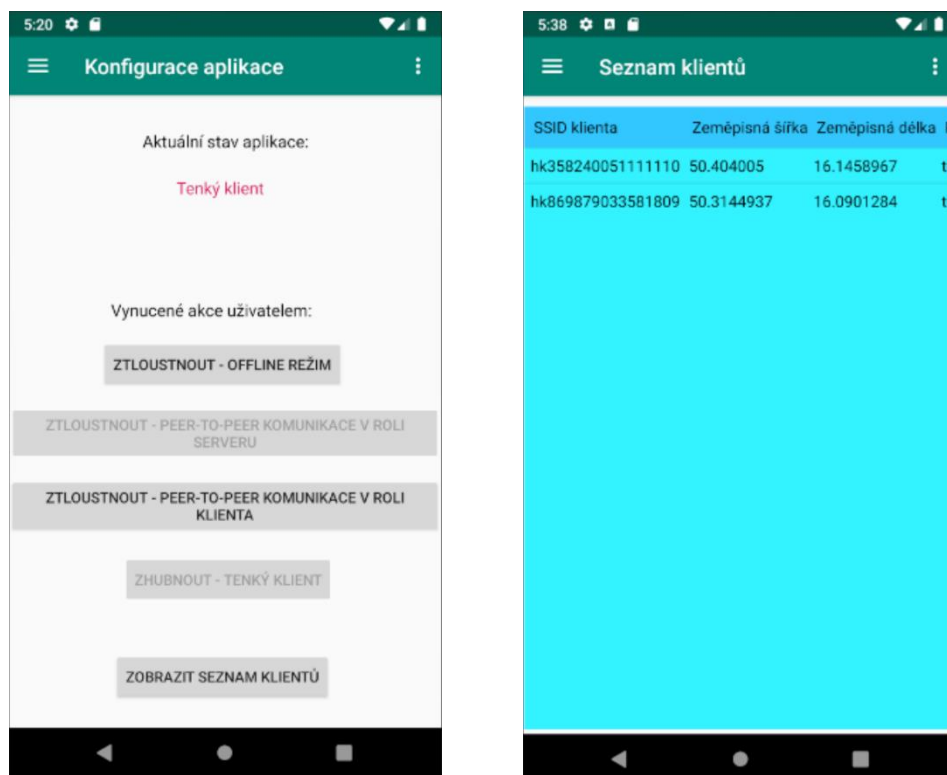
5:20

Konfigurace aplikace

Aktuální stav aplikace:

Tenký klient

Vynucené akce uživatelem:

ZTLOUSTNOUT - OFFLINE REŽIM

ZTLOUSTNOUT - PEER-TO-PEER KOMUNIKACE V ROLI SERVERU

ZTLOUSTNOUT - PEER-TO-PEER KOMUNIKACE V ROLI KLIENTA

ZHUBNOUT - TENKÝ KLIENT

ZOBRAZIT SEZNAM KLIENTŮ

5:38

Seznam klientů

| SSID klienta | Zeměpisná šířka | Zeměpisná délka | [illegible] |
|---|---|---|---|
| hk358240051111110 | 50.404005 | 16.1458967 | t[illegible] |
| hk869879033581809 | 50.3144937 | 16.0901284 | t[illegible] |